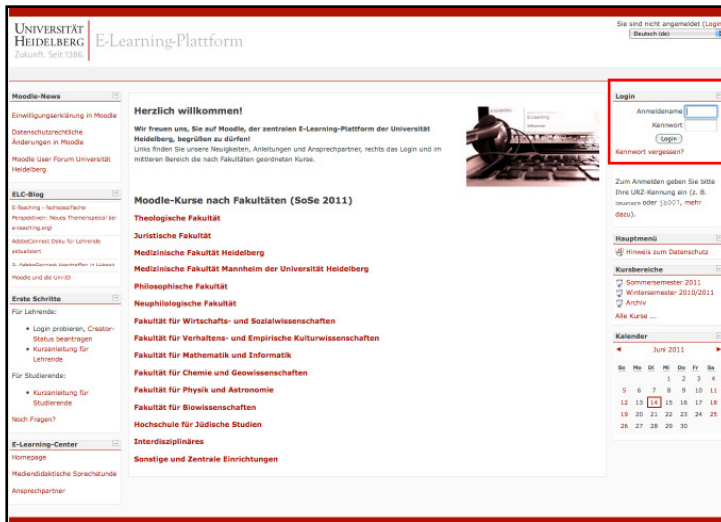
UNIVERSITÄT HEIDELBERG Zukunft. Seit 1386.

E-Learning-Plattform

Sie sind nicht angemeldet (Login)

Deutsch (de)

Moodle-News

Einwilligungserklärung in Moodle

Datenschutzrechtliche Änderungen in Moodle

Moodle User Forum Universität Heidelberg

ELC-Blog

E-Teaching - fachspezifische Perspektiven: Neues Themenspecial bei e-teaching.org!

AdobeConnect Doku für Lehrende aktualisiert

3. AdobeConnect Usertreffen in Lübeck

Moodle und die Uni-ID

Erste Schritte

Für Lehrende:

- Login probieren, Creator-Status beantragen
- Kurzanleitung für Lehrende

Für Studierende:

- Kurzanleitung für Studierende

Noch Fragen?

E-Learning-Center

Homepage

Mediendidaktische Sprechstunde

Ansprechpartner

Herzlich willkommen!

Wir freuen uns, Sie auf Moodle, der zentralen E-Learning-Plattform der Universität Heidelberg, begrüßen zu dürfen!

Links finden Sie neuste Neuigkeiten, Anleitungen und Ansprechpartner, rechts das Login und im mittleren Bereich die nach Fakultäten geordneten Kurse.

Moodle-Kurse nach Fakultäten (SoSe 2011)

Theologische Fakultät

Juristische Fakultät

Medizinische Fakultät Heidelberg

Medizinische Fakultät Mannheim der Universität Heidelberg

Philosophische Fakultät

Neuphilologische Fakultät

Fakultät für Wirtschafts- und Sozialwissenschaften

Fakultät für Verhaltens- und Empirische Kulturwissenschaften

Fakultät für Mathematik und Informatik

Fakultät für Chemie und Geowissenschaften

Fakultät für Physik und Astronomie

Fakultät für Biowissenschaften

Hochschule für Jüdische Studien

Interdisziplinäres

Sonstige und Zentrale Einrichtungen

Login

Anmeldename

Kennwort

Login

Kennwort vergessen?

Zum Anmelden geben Sie bitte Ihre URZ-Kennung ein (z. B. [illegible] oder jb007, mehr dazu).

Hauptmenü

Hinweis zum Datenschutz

Kursbereiche

Sommersemester 2011

Wintersemester 2010/2011

Archiv

Alle Kurse ...

Kalender

◄ Juni 2011 ►

| So | Mo | Di | Mi | Do | Fr | Sa |
|---|---|---|---|---|---|---|
| | | | 1 | 2 | 3 | 4 |
| 5 | 6 | 7 | 8 | 9 | 10 | 11 |
| 12 | 13 | 14 | 15 | 16 | 17 | 18 |
| 19 | 20 | 21 | 22 | 23 | 24 | 25 |
| 26 | 27 | 28 | 29 | 30 | | |